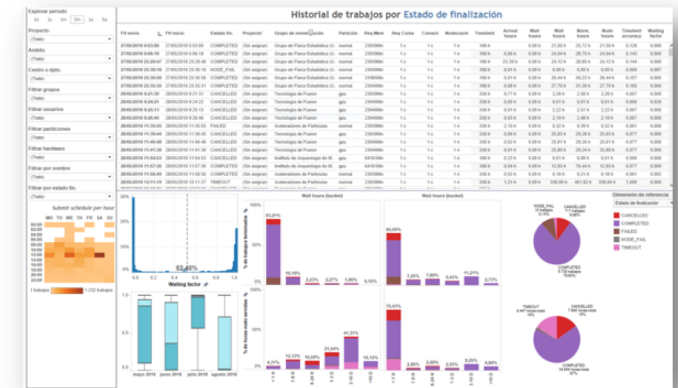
Historial de trabajos por Estado de finalización

Explorar periodo
1d 1s 1m 3m 1a

Proyecto
(Todo)

Ambito
(Todo)

Centro o dpto.
(Todo)

Filtrar grupos
(Todo)

Filtrar usuarios
(Todo)

Filtrar particiones
(Todo)

Filtrar hardware
(Todo)

Filtrar por nombre
(Todo)

Filtrar por estado fin.
(Todo)

Submit schedule per hour
MO TU WE TH FR SA SU

1 trabajos 1.222 trabajos

| FH envío | FH inicio | Estado fin. | Proyecto | Grupo de investigación | Partición | Req Mem | Req Cores | Cores | Nodecount | Timelimit | Actual hours | Wall hours | Norm. hours | Node hours | Timelimit accuracy | Waiting factor |
|---|---|---|---|---|---|---|---|---|---|---|---|---|---|---|---|---|
| 27/05/2019 0:03:00 | 27/05/2019 0:03:00 | COMPLETED | (Sin asignar) | Grupo de Física Estadística (U. | normal | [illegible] | 1 c | 1 c | 1 n | 168 h | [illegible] | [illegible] | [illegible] | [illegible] | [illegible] | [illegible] |
| 27/05/2019 0:08:10 | 27/05/2019 0:08:10 | COMPLETED | (Sin asignar) | Grupo de Física Estadística (U. | normal | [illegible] | 1 c | 1 c | 1 n | 168 h | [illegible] | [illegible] | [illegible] | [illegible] | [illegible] | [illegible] |
| 27/05/2019 20:29:47 | 27/05/2019 20:29:48 | COMPLETED | (Sin asignar) | Grupo de Física Estadística (U. | normal | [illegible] | 1 c | 1 c | 1 n | 168 h | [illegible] | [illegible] | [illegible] | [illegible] | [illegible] | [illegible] |
| 27/05/2019 20:30:47 | 27/05/2019 20:30:48 | NODE_FAIL | (Sin asignar) | Grupo de Física Estadística (U. | normal | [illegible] | 1 c | 1 c | 1 n | 168 h | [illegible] | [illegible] | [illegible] | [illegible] | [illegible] | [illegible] |
| 27/05/2019 20:33:30 | 27/05/2019 20:33:31 | COMPLETED | (Sin asignar) | Grupo de Física Estadística (U. | normal | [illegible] | 1 c | 1 c | 1 n | 168 h | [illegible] | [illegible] | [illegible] | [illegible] | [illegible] | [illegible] |
| 28/05/2019 9:21:30 | 28/05/2019 9:21:30 | COMPLETED | (Sin asignar) | Tecnología de Fusión | gpu | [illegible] | 1 c | 1 c | 1 n | 168 h | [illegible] | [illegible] | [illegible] | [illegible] | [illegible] | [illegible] |
| 28/05/2019 9:24:21 | 28/05/2019 9:24:21 | CANCELLED | (Sin asignar) | Tecnología de Fusión | gpu | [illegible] | 1 c | 1 c | 1 n | 168 h | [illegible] | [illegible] | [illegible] | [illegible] | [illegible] | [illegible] |
| 28/05/2019 9:26:03 | 28/05/2019 9:26:03 | CANCELLED | (Sin asignar) | Tecnología de Fusión | gpu | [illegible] | 1 c | 1 c | 1 n | 168 h | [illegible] | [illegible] | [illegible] | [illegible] | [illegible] | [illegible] |
| 28/05/2019 9:26:48 | 28/05/2019 9:26:48 | CANCELLED | (Sin asignar) | Tecnología de Fusión | gpu | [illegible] | 1 c | 1 c | 1 n | 168 h | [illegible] | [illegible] | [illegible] | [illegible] | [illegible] | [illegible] |
| 28/05/2019 10:00:55 | 28/05/2019 10:00:55 | FAILED | (Sin asignar) | Aceleradores de Partículas | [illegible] | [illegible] | 1 c | 1 c | 1 n | 168 h | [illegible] | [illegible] | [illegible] | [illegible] | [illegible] | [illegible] |
| 28/05/2019 10:07:40 | 28/05/2019 10:07:40 | CANCELLED | (Sin asignar) | Tecnología de Fusión | gpu | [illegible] | 1 c | 1 c | 1 n | 168 h | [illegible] | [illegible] | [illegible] | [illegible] | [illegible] | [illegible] |
| 28/05/2019 11:40:40 | 28/05/2019 11:40:40 | CANCELLED | (Sin asignar) | Tecnología de Fusión | gpu | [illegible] | 1 c | 1 c | 1 n | 168 h | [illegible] | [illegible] | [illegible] | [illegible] | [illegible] | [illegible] |
| 28/05/2019 11:46:36 | 28/05/2019 11:46:36 | CANCELLED | (Sin asignar) | Tecnología de Fusión | gpu | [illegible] | 1 c | 1 c | 1 n | 168 h | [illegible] | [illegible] | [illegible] | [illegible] | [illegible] | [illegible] |
| 28/05/2019 11:56:02 | 28/05/2019 11:56:02 | CANCELLED | (Sin asignar) | Tecnología de Fusión | gpu | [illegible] | 1 c | 1 c | 1 n | 168 h | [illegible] | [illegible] | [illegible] | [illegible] | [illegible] | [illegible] |
| 28/05/2019 13:54:53 | 28/05/2019 13:54:53 | CANCELLED | (Sin asignar) | Instituto de Arqueología de M. | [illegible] | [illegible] | 1 c | 1 c | 1 n | 168 h | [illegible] | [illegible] | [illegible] | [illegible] | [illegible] | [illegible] |
| 28/05/2019 16:58:59 | 28/05/2019 16:58:59 | COMPLETED | (Sin asignar) | Instituto de Arqueología de M. | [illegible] | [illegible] | 1 c | 1 c | 1 n | 168 h | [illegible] | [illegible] | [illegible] | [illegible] | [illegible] | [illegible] |
| 28/05/2019 17:05:53 | 28/05/2019 17:05:53 | COMPLETED | (Sin asignar) | Instituto de Arqueología de M. | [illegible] | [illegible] | 1 c | 1 c | 1 n | 168 h | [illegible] | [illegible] | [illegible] | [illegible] | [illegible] | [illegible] |
| 28/05/2019 17:40:00 | 28/05/2019 17:40:00 | TIMEOUT | (Sin asignar) | Aceleradores de Partículas | normal | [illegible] | 1 c | 1 c | 1 n | 168 h | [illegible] | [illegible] | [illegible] | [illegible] | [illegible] | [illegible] |

Waiting factor
Wall hours (bucket)
Wall hours (bucket)
% de trabajos terminados
% de horas node asignadas
83,41%
62,40%
75,45%
mayo 2019 junio 2019 julio 2019 agosto 2019

Dimensión de referencia
Estado de finalización
CANCELLED
COMPLETED
FAILED
NODE_FAIL
TIMEOUT